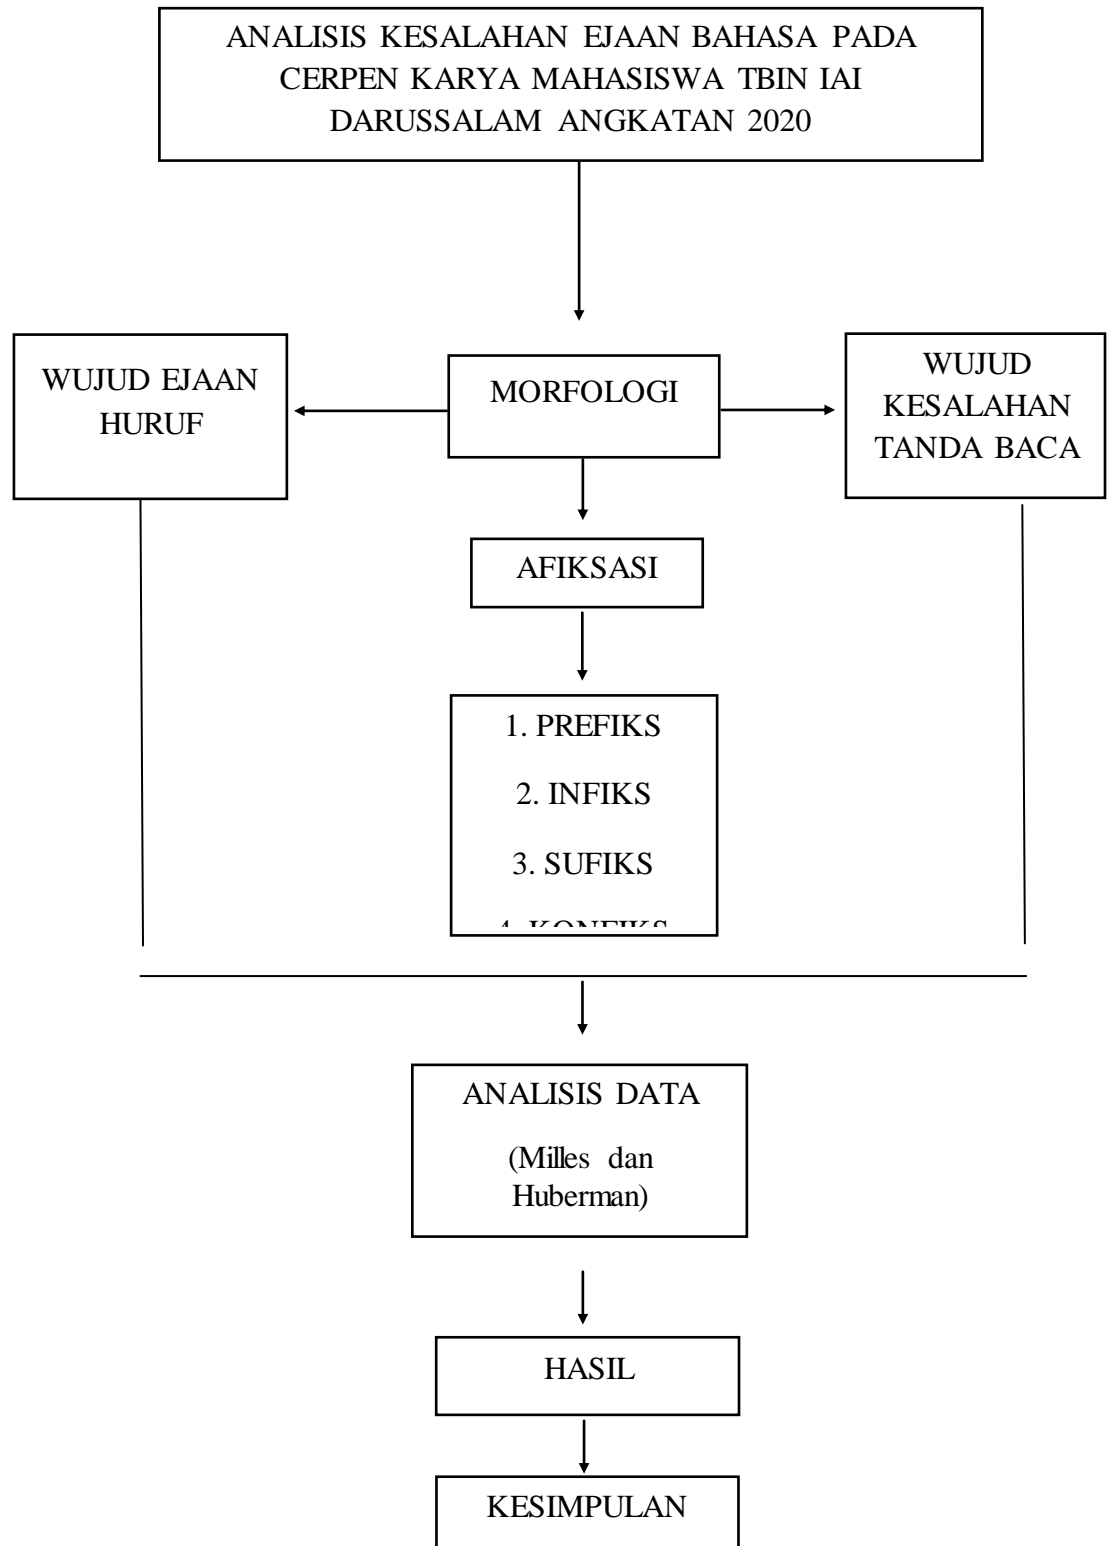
ANALISIS KESALAHAN EJAAN BAHASA PADA CERPEN KARYA MAHASISWA TBIN IAI DARUSSALAM ANGKATAN 2020

WUJUD EJAAN HURUF

MORFOLOGI

WUJUD KESALAHAN TANDA BACA

AFIKSASI

1. PREFIKS

2. INFIKS

3. SUFIKS

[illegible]

ANALISIS DATA

(Milles dan Huberman)

HASIL

KESIMPULAN